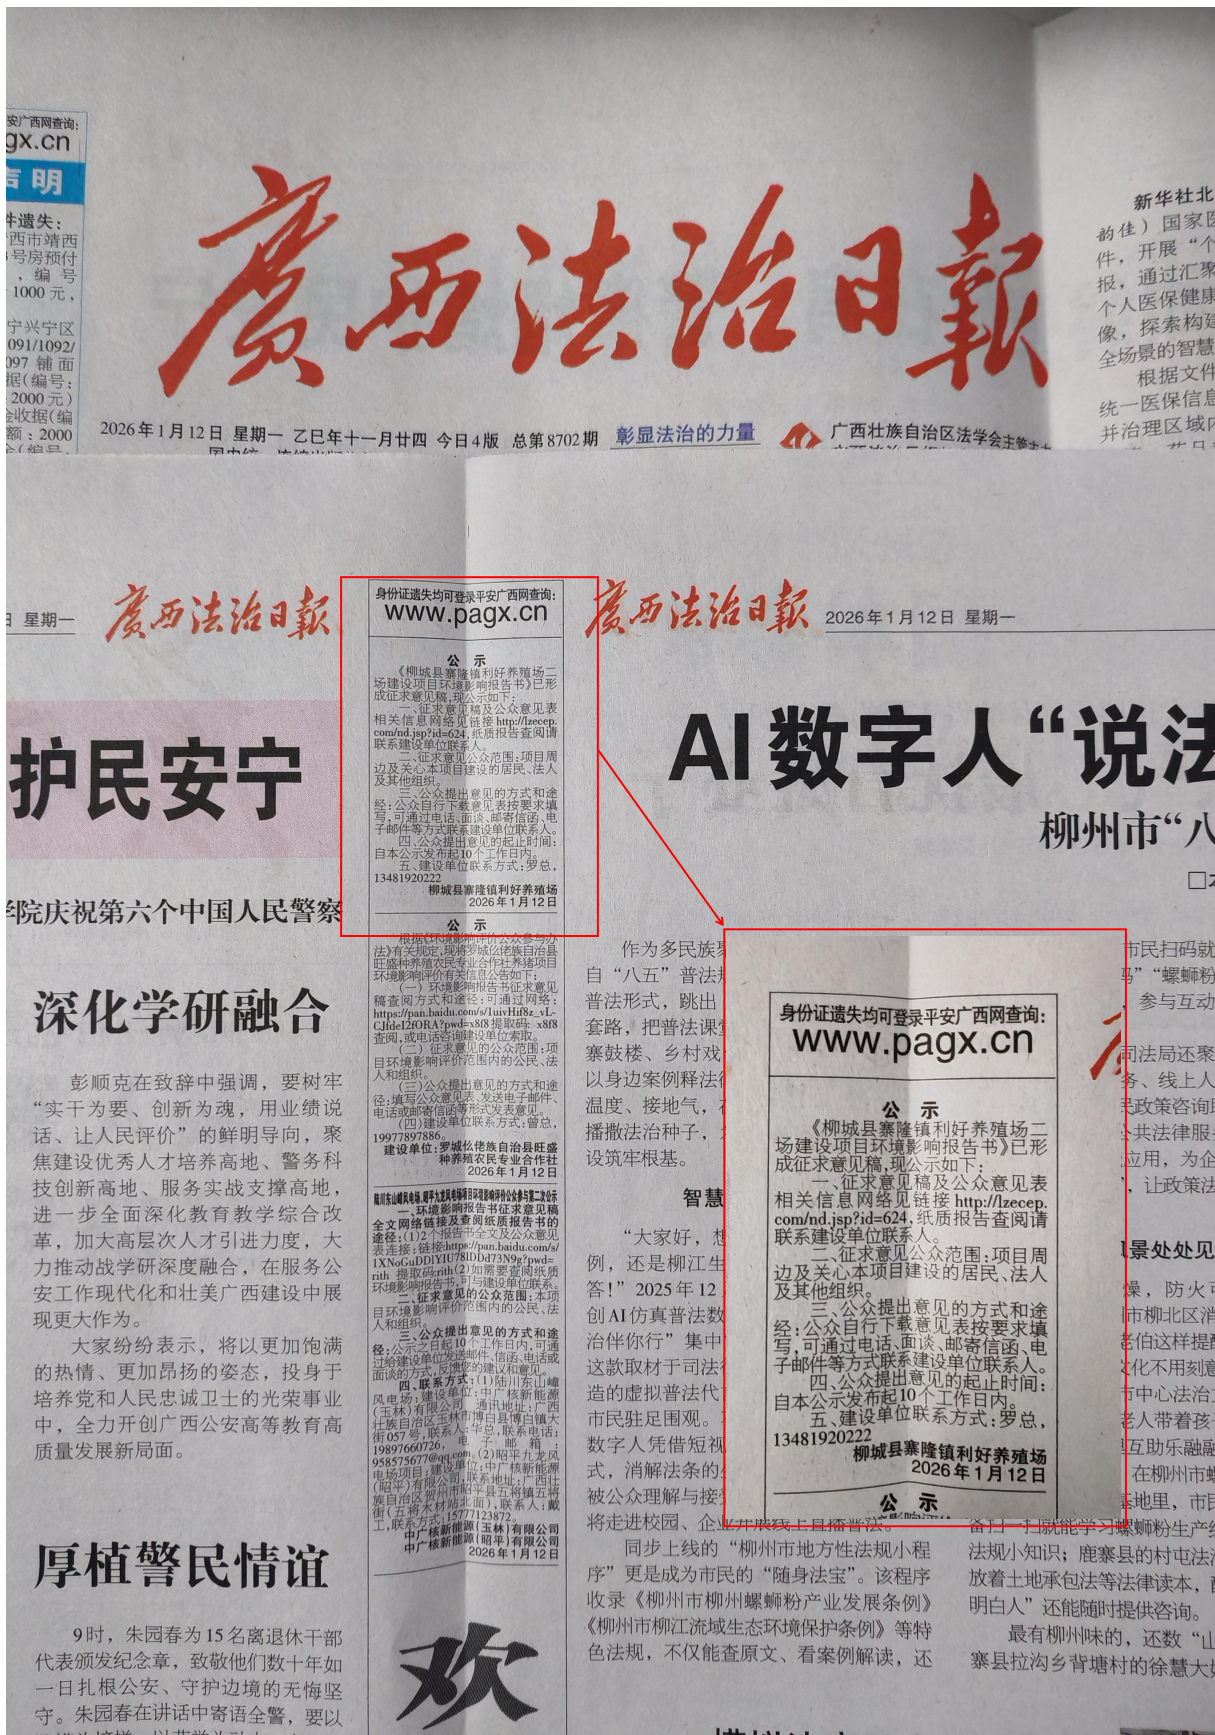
身份证遗失均可登录平安广西网查询:
gx.cn
声明
件遗失:
西市靖西
号房预付
,编号
1000元,
宁兴宁区
091/1092/
097铺面
据(编号:
2000元)
金收据(编
额:2000

廣西法治日報

2026年1月12日 星期一 乙巳年十一月廿四 今日4版 总第8702期 彰显法治的力量 广西壮族自治区法学会主管主办

新华社北
韵佳)国家医
件,开展“个
报,通过汇聚
个人医保健康
像,探索构建
全场景的智慧
根据文件
统一医保信息
并治理区域内

日 星期一 廣西法治日報

护民安宁

学院庆祝第六个中国人民警察

深化学研融合

彭顺克在致辞中强调,要树牢“实干为要、创新为魂,用业绩说话、让人民评价”的鲜明导向,聚焦建设优秀人才培养高地、警务科技创新高地、服务实战支撑高地,进一步全面深化教育教学综合改革,加大高层次人才引进力度,大力推动战学研深度融合,在服务公安工作现代化和壮美广西建设中展现更大作为。

大家纷纷表示,将以更加饱满的热情、更加昂扬的姿态,投身于培养党和人民忠诚卫士的光荣事业中,全力开创广西公安高等教育高质量发展新局面。

厚植警民情谊

9时,朱园春为15名离退休干部代表颁发纪念章,致敬他们数十年如一日扎根公安、守护边境的无悔坚守。朱园春在讲话中寄语全警,要以

身份证遗失均可登录平安广西网查询:
www.pagx.cn

公 示
《柳城县寨隆镇利好养殖场二场建设项目环境影响报告书》已形成征求意见稿,现公示如下:
一、征求意见稿及公众意见表相关信息网络见链接http://lzecep.com/nd.jsp?id=624,纸质报告查阅请联系建设单位联系人。
二、征求意见公众范围:项目周边及关心本项目建设的居民、法人及其他组织。
三、公众提出意见的方式和途径:公众自行下载意见表按要求填写,可通过电话、面谈、邮寄信函、电子邮件等方式联系建设单位联系人。
四、公众提出意见的起止时间:自本公示发布起10个工作日内。
五、建设单位联系方式:罗总,13481920222
柳城县寨隆镇利好养殖场
2026年1月12日

公 示
根据《环境影响评价公众参与办法》有关规定,现将罗城仫佬族自治县旺盛种养殖农民专业合作社养猪项目环境影响评价有关信息公告如下:
(一)环境影响报告书征求意见稿查阅方式和途径:可通过网络:https://pan.baidu.com/s/1uivHif8z_vL-CJdeI2fORA?pwd=x8f8提取码:x8f8查阅,或电话联系建设单位索取。
(二)征求意见的公众范围:项目环境影响评价范围内的公民、法人和组织。
(三)公众提出意见的方式和途径:填写公众意见表,发送电子邮件、电话或邮寄信函等形式发表意见。
(四)建设单位联系方式:曾总,19977897886。
建设单位:罗城仫佬族自治县旺盛种养殖农民专业合作社
2026年1月12日

陆川东山嶂风电场、昭平九龙风电场项目环境影响评价公众参与第二次公示
一、环境影响报告书征求意见稿全文网络链接及查阅纸质报告书的途径:(1)2个报告书全文及公众意见表连接:链接https://pan.baidu.com/s/1XNoGuDDIYIU78IDDd73N9g?pwd=rith 提取码:rith(2)如需要查阅纸质环境影响报告书,可与建设单位联系。
二、征求意见的公众范围:本项目环境影响评价范围内的公民、法人和组织。
三、公众提出意见的方式和途径:公示之日起10个工作日内,可通过给建设单位发送邮件、信函、电话或面谈的方式,反馈您的建议和意见。
四、联系方式:(1)陆川东山嶂风电场,建设单位:中广核新能源(玉林)有限公司,通讯地址:广西壮族自治区玉林市博白县博白镇大街057号,联系人:华总,联系电话:19897660726,电子邮箱:958575677@qq.com。(2)昭平九龙风电场项目:建设单位:中广核新能源(昭平)有限公司,联系地址:广西壮族自治区贺州市昭平县五将镇五将街(五将木材站北面),联系人:戴工,联系方式:15777123872。
中广核新能源(玉林)有限公司
中广核新能源(昭平)有限公司
2026年1月12日

欢

廣西法治日報 2026年1月12日 星期一

AI数字人“说法

柳州市“八

作为多民族
自“八五”普法
普法形式,跳出
套路,把普法课
寨鼓楼、乡村戏
以身边案例释法
温度、接地气,
播撒法治种子,
设筑牢根基。

智慧

“大家好,想
例,还是柳江生
答!”2025年12
创AI仿真普法数
治伴你行”集中
这款取材于司法
造的虚拟普法代
市民驻足围观。
数字人凭借短视
式,消解法条的
被公众理解与接
将走进校园、企业并展线上直播普法。

同步上线的“柳州市地方性法规小程序”更是成为市民的“随身法宝”。该程序收录《柳州市柳州螺蛳粉产业发展条例》《柳州市柳江流域生态环境保护条例》等特色法规,不仅能查原文、看案例解读,还

市民扫码就
码”“螺蛳粉
,参与互动
司法局还聚
务、线上入
民政策咨询
公共法律服
应用,为全
,让政策法
景处处见
燥,防火
市柳北区消
老伯这样提
文化不用刻
市中心法治
老人带着孩
互助乐融
在柳州市
基地里,市
备讨一打就能学习螺蛳粉生产
法规小知识;鹿寨县的村屯法
放着土地承包法等法律读本,
明白人”还能随时提供咨询。
最有柳州味的,还数“山
寨县拉沟乡背塘村的徐慧大